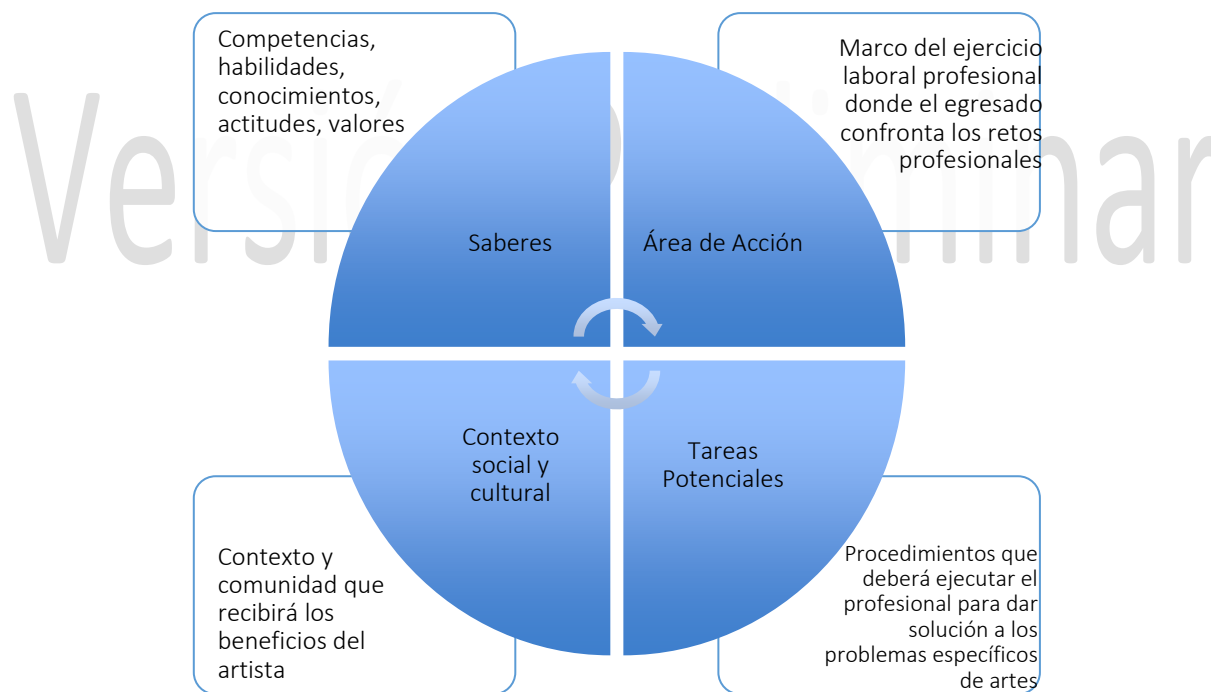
Versión Preliminar

Competencias, habilidades, conocimientos, actitudes, valores

Marco del ejercicio laboral profesional donde el egresado confronta los retos profesionales

Saberes

Área de Acción

Contexto social y cultural

Tareas Potenciales

Contexto y comunidad que recibirá los beneficios del artista

Procedimientos que deberá ejecutar el profesional para dar solución a los problemas específicos de artes